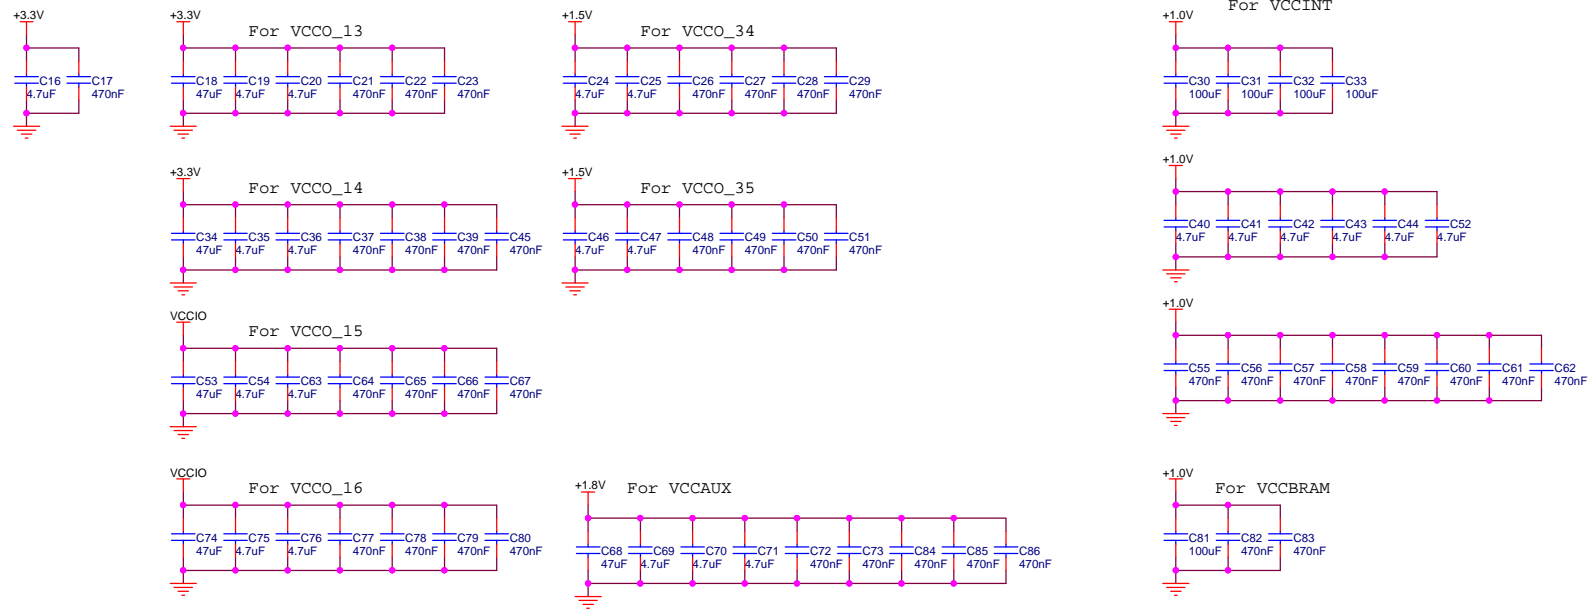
+3.3V
C16 4.7uF
C17 470nF

+3.3V
For VCCO_13
C18 47uF
C19 4.7uF
C20 4.7uF
C21 470nF
C22 470nF
C23 470nF

+1.5V
For VCCO_34
C24 4.7uF
C25 4.7uF
C26 470nF
C27 470nF
C28 470nF
C29 470nF

+1.0V
For VCCINT
C30 100uF
C31 100uF
C32 100uF
C33 100uF

+3.3V
For VCCO_14
C34 47uF
C35 4.7uF
C36 4.7uF
C37 470nF
C38 470nF
C39 470nF
C45 470nF

+1.5V
For VCCO_35
C46 4.7uF
C47 4.7uF
C48 470nF
C49 470nF
C50 470nF
C51 470nF

+1.0V
C40 4.7uF
C41 4.7uF
C42 4.7uF
C43 4.7uF
C44 4.7uF
C52 4.7uF

VCCIO
For VCCO_15
C53 47uF
C54 4.7uF
C63 4.7uF
C64 470nF
C65 470nF
C66 470nF
C67 470nF

+1.0V
C55 470nF
C56 470nF
C57 470nF
C58 470nF
C59 470nF
C60 470nF
C61 470nF
C62 470nF

VCCIO
For VCCO_16
C74 47uF
C75 4.7uF
C76 4.7uF
C77 470nF
C78 470nF
C79 470nF
C80 470nF

+1.8V
For VCCAUX
C68 47uF
C69 4.7uF
C70 4.7uF
C71 4.7uF
C72 470nF
C73 470nF
C84 470nF
C85 470nF
C86 470nF

+1.0V
For VCCBRAM
C81 100uF
C82 470nF
C83 470nF